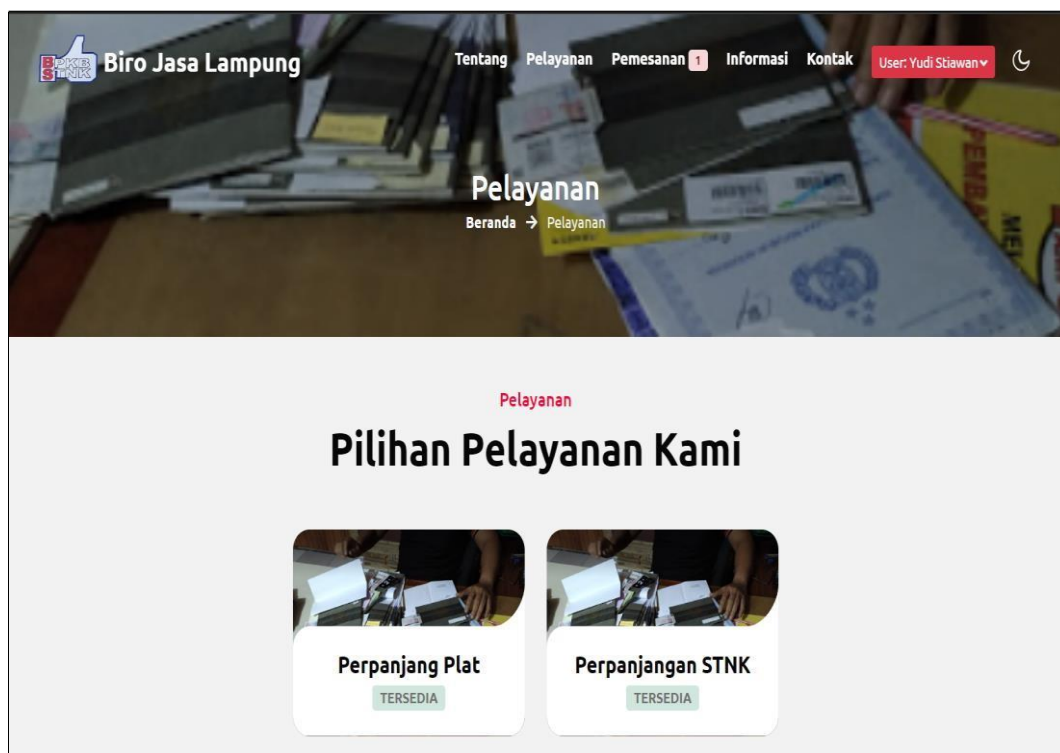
BPKB STNK Biro Jasa Lampung

Tentang Pelayanan Pemesanan 1 Informasi Kontak User: Yudi Stiawan

Pelayanan

Beranda → Pelayanan

Pelayanan

Pilihan Pelayanan Kami

Perpanjang Plat

TERSEDIA

Perpanjangan STNK

TERSEDIA